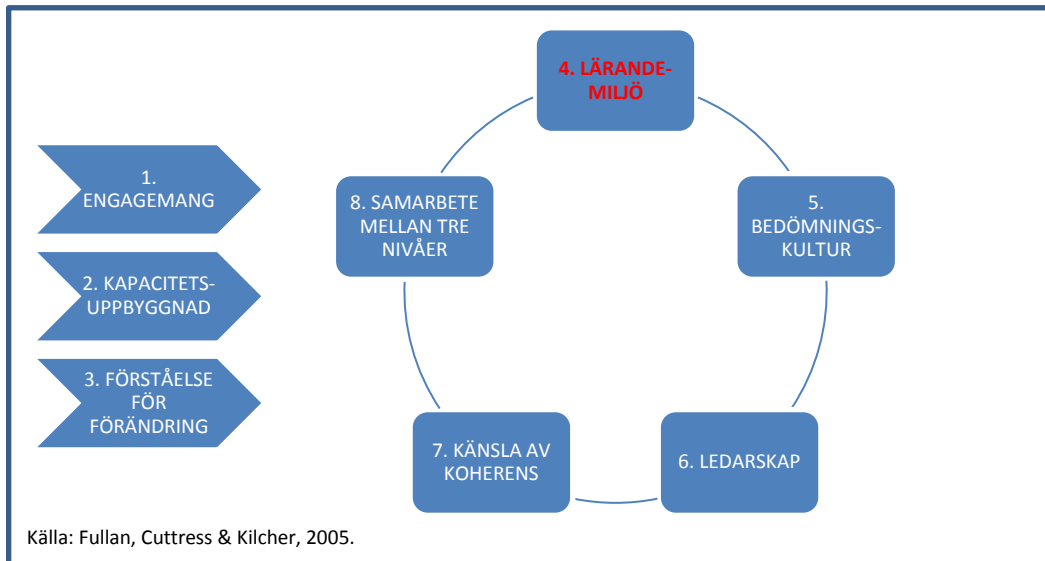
1. ENGAGEMANG

2. KAPACITETS-UPPBYGGNAD

3. FÖRSTÅELSE FÖR FÖRÄNDRING

4. LÄRANDE-MILJÖ

5. BEDÖMNINGS-KULTUR

6. LEDARSKAP

7. KÄNSLA AV KOHERENS

8. SAMARBETE MELLAN TRE NIVÅER

Källa: Fullan, Cuttress & Kilcher, 2005.